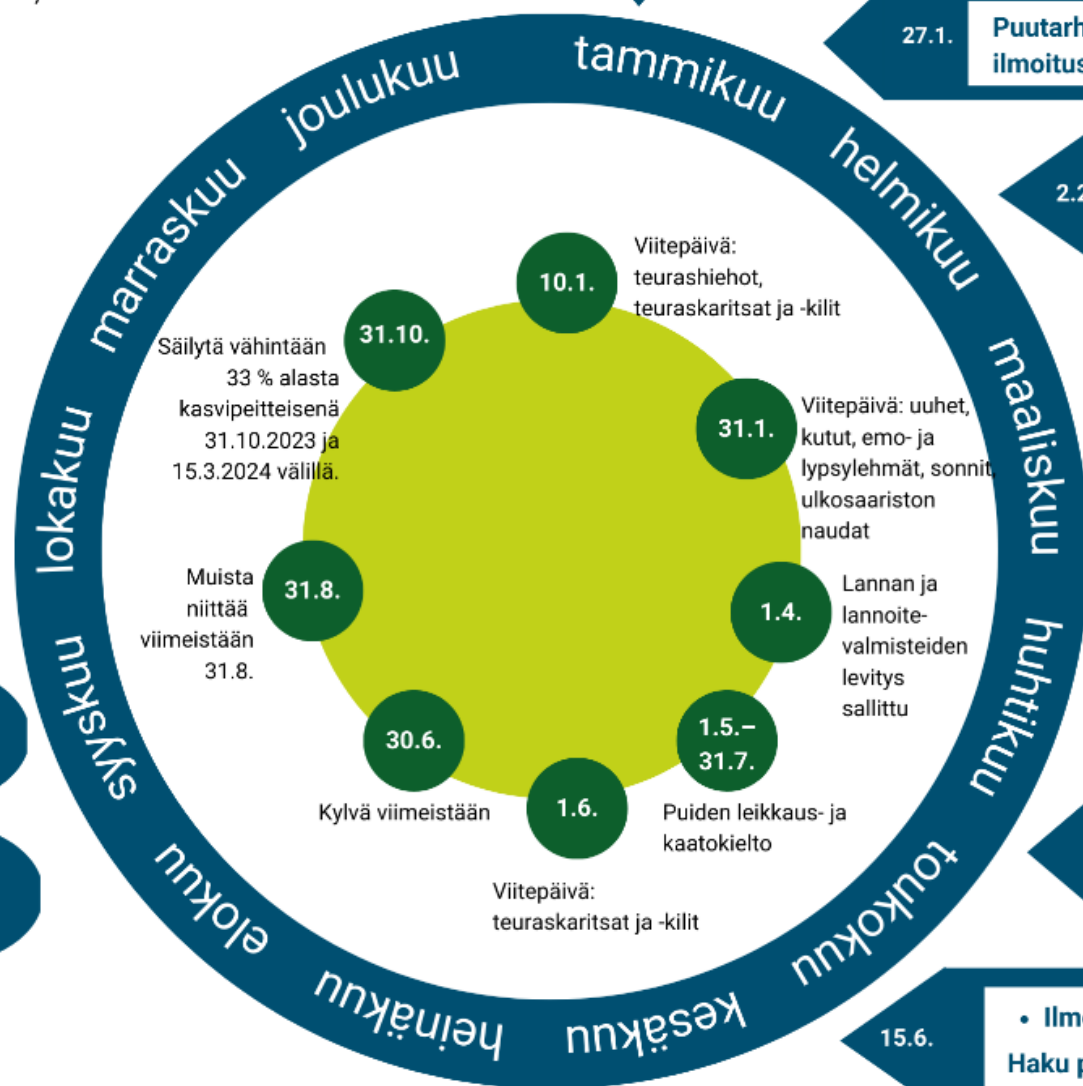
27.1.

Puutarh
ilmoitus

2.2

tammikuu
helmikuu
maaliskuu
huhtikuu
toukokuu
kesäkuu
heinäkuu
elokuu
syyskuu
lokakuu
marraskuu
joulukuu

10.1.

Viitepäivä: teurashiehot, teuraskaritsat ja -kilit

31.1.

Viitepäivä: uuhet, kutut, emo- ja lypsylehmät, sonnit, ulkosaariston naudat

1.4.

Lannan ja lannoitevalmisteiden levitys sallittu

1.5.–31.7.

Puiden leikkaus- ja kaatokielto

1.6.

Viitepäivä: teuraskaritsat ja -kilit

30.6.

Kylvä viimeistään

31.8.

Muista niittää viimeistään 31.8.

31.10.

Säilytä vähintään 33 % alasta kasvipeitteisenä 31.10.2023 ja 15.3.2024 välillä.

15.6.

• Ilm

Haku p